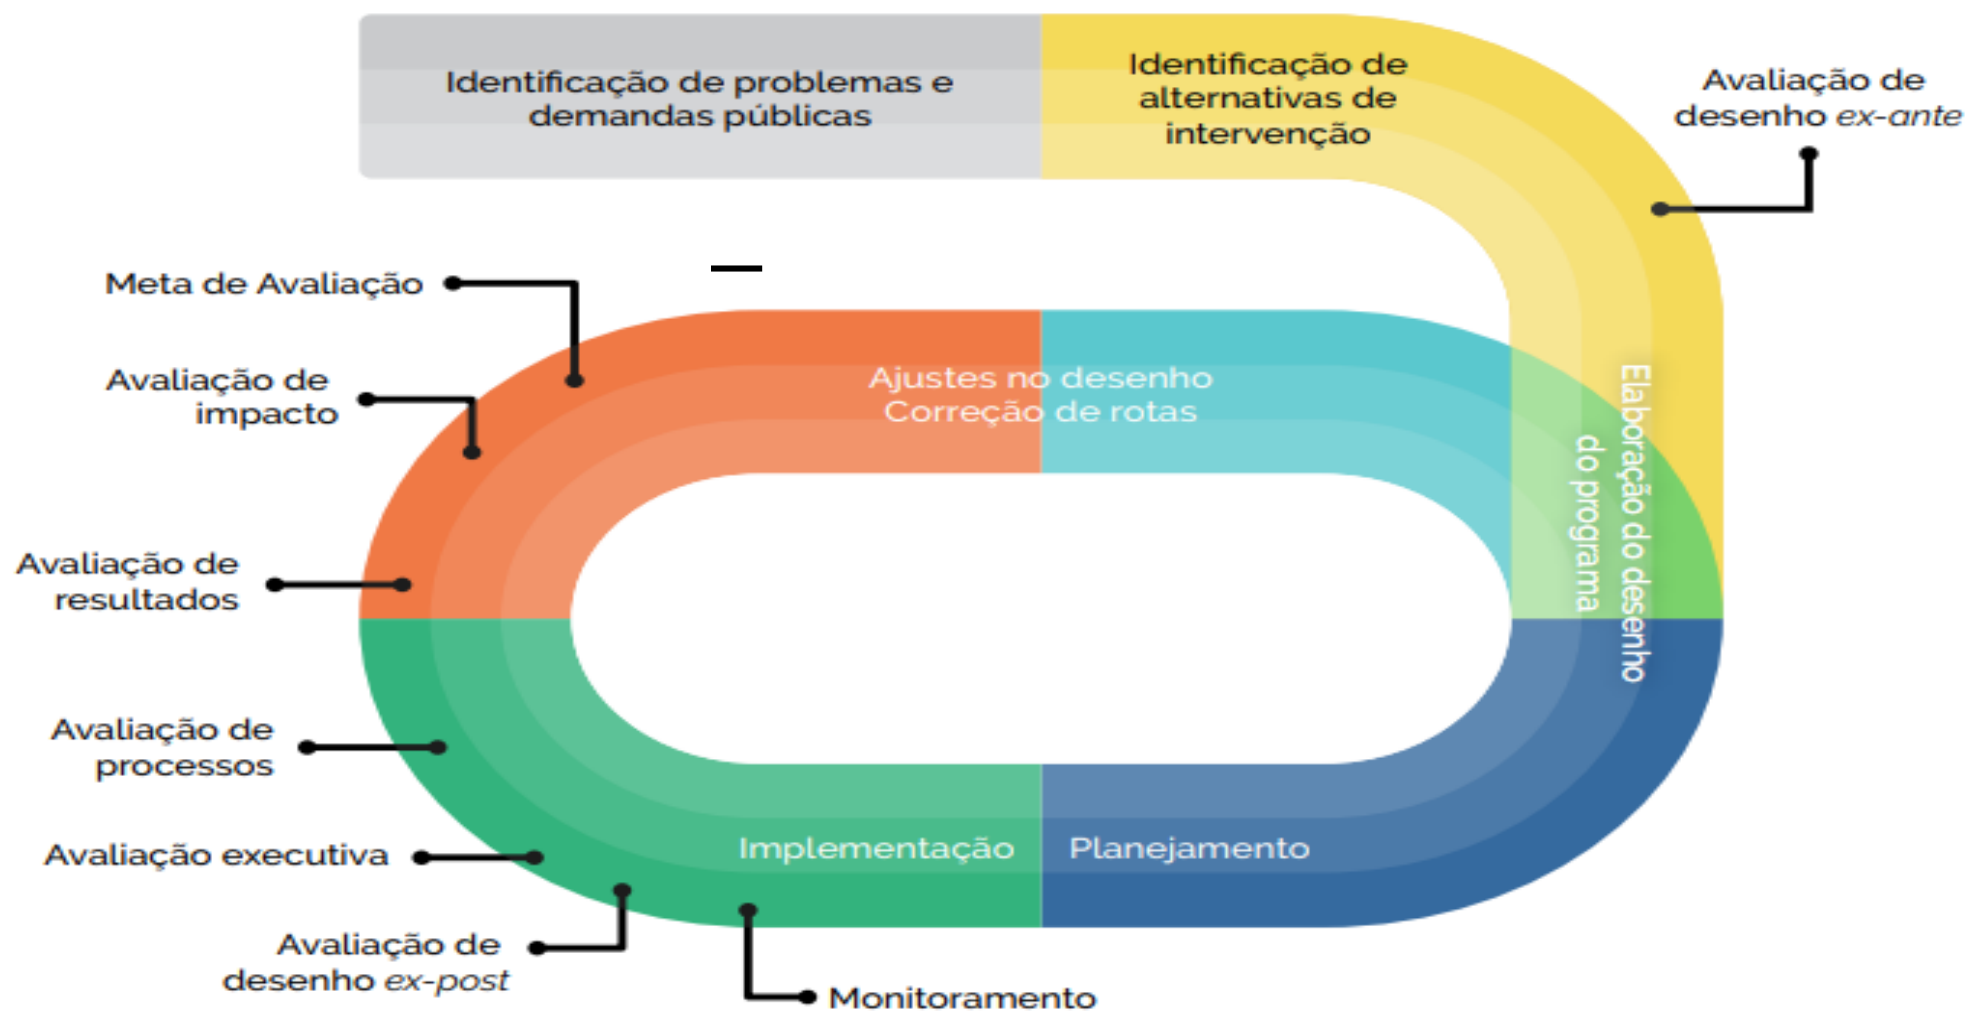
Identificação de problemas e demandas públicas

Identificação de alternativas de intervenção

Avaliação de desenho *ex-ante*

Meta de Avaliação

Avaliação de impacto

Ajustes no desenho
Correção de rotas

Elaboração do desenho do programa

Avaliação de resultados

Avaliação de processos

Avaliação executiva

Implementação

Planejamento

Avaliação de desenho *ex-post*

Monitoramento